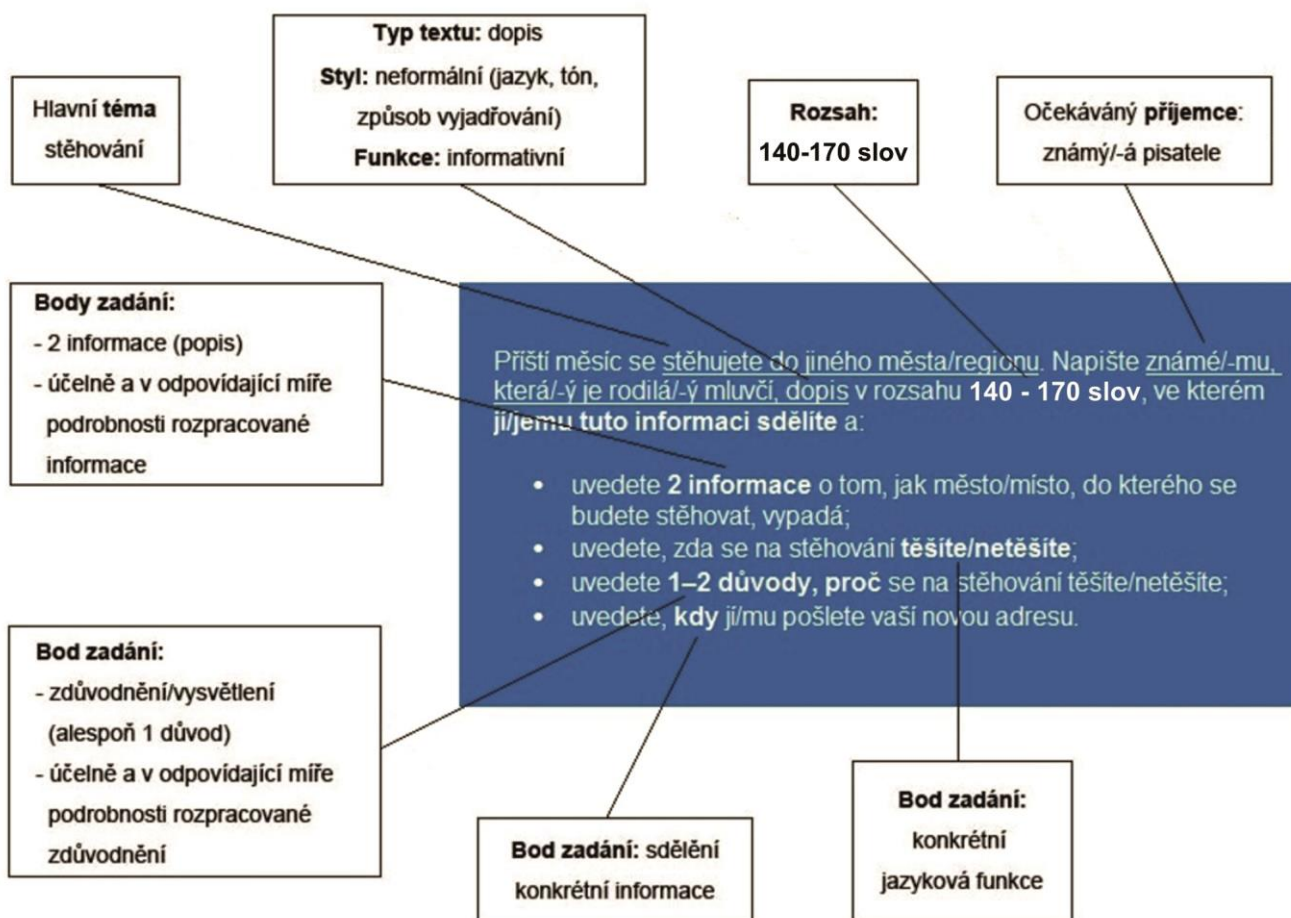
Typ textu: dopis
Styl: neformální (jazyk, tón, způsob vyjadřování)
Funkce: informativní

Hlavní téma stěhování

Rozsah: 140-170 slov

Očekávaný příjemce: známý/-á pisatele

Body zadání:
- 2 informace (popis)
- účelně a v odpovídající míře podrobnosti rozpracované informace

Příští měsíc se stěhujete do jiného města/regionu. Napište známé/-mu, která/-ý je rodilá/-ý mluvčí, dopis v rozsahu 140 - 170 slov, ve kterém jí/jemu tuto informaci sdělíte a:

- uvedete 2 informace o tom, jak město/místo, do kterého se budete stěhovat, vypadá;
- uvedete, zda se na stěhování těšíte/netěšíte;
- uvedete 1–2 důvody, proč se na stěhování těšíte/netěšíte;
- uvedete, kdy jí/mu pošlete vaší novou adresu.

Bod zadání:
- zdůvodnění/vysvětlení (alespoň 1 důvod)
- účelně a v odpovídající míře podrobnosti rozpracované zdůvodnění

Bod zadání: sdělění konkrétní informace

Bod zadání: konkrétní jazyková funkce